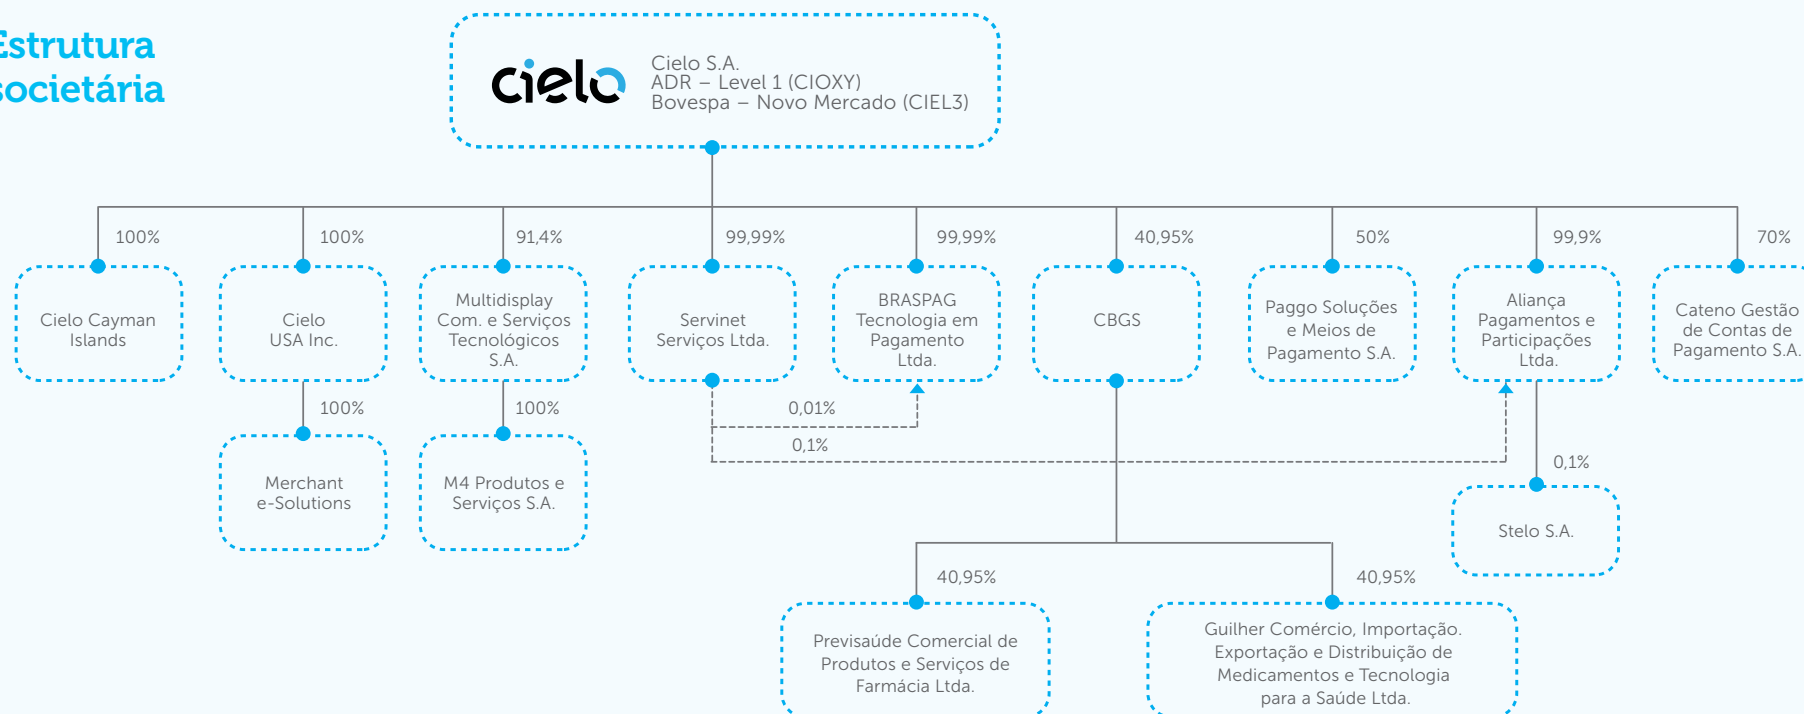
Estrutura societária

cielo

Cielo S.A.
ADR – Level 1 (CIOXY)
Bovespa – Novo Mercado (CIEL3)

100%
Cielo Cayman Islands

100%
Cielo USA Inc.

100%
Merchant e-Solutions

91,4%
Multidisplay Com. e Serviços Tecnológicos S.A.

100%
M4 Produtos e Serviços S.A.

99,99%
Servinet Serviços Ltda.

0,01%

0,1%

99,99%
BRASPAG Tecnologia em Pagamento Ltda.

40,95%
CBGS

40,95%
Previsaúde Comercial de Produtos e Serviços de Farmácia Ltda.

40,95%
Guilher Comércio, Importação. Exportação e Distribuição de Medicamentos e Tecnologia para a Saúde Ltda.

50%
Paggo Soluções e Meios de Pagamento S.A.

99,9%
Aliança Pagamentos e Participações Ltda.

0,1%
Stelo S.A.

70%
Cateno Gestão de Contas de Pagamento S.A.